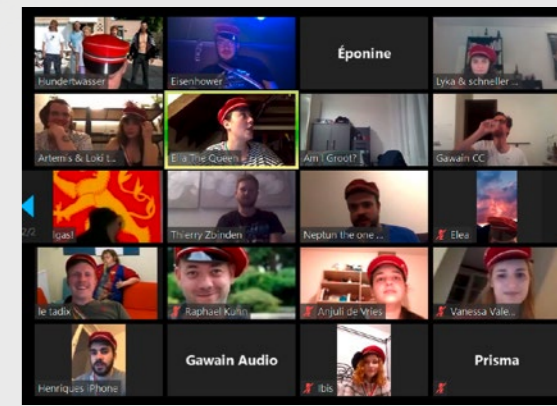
Hundertwasser
Eisenhower
Éponine
Lyka & schneller
Artemis & Loki t...
Ella The Queen
Am I Groot?
Gawain CC
Igas!
Thierry Zbinden
Neptun the one
Elea
2/2
le tadix
Raphael Kuhn
Anjuli de Vries
Vanessa Vale...
Henriques iPhone
Gawain Audio
Ibis
Prisma